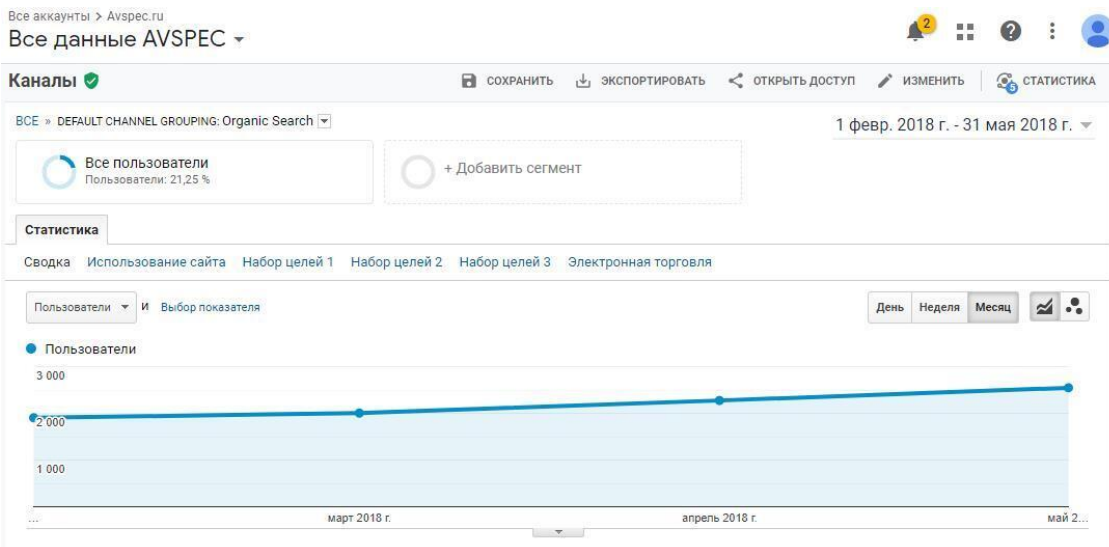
Все аккаунты > Avspec.ru
Все данные AVSPEC

2

Каналы

СОХРАНИТЬ ЭКСПОРТИРОВАТЬ ОТКРЫТЬ ДОСТУП ИЗМЕНИТЬ 5 СТАТИСТИКА

ВСЕ » DEFAULT CHANNEL GROUPING: Organic Search

1 февр. 2018 г. - 31 мая 2018 г.

Все пользователи
Пользователи: 21,25 %

+ Добавить сегмент

Статистика

Сводка Использование сайта Набор целей 1 Набор целей 2 Набор целей 3 Электронная торговля

Пользователи и Выбор показателя

День Неделя Месяц

Пользователи

3 000
2 000
1 000

... март 2018 г. апрель 2018 г. май 2...